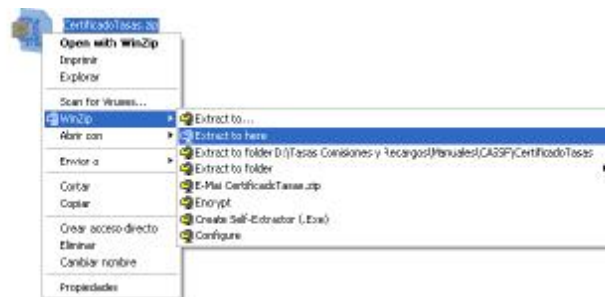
CertificadoTasas.zip

Open with WinZip
Imprimir
Explorar

Scan for Viruses...

WinZip
Abrir con

Enviar a

Cortar
Copiar

Crear acceso directo
Eliminar
Cambiar nombre

Propiedades

Extract to...
Extract to here
Extract to folder D:\Tasas Comisiones y Recargos\Manuales\CA3SF\CertificadoTasas
Extract to folder
E-Mail CertificadoTasas.zip
Encrypt
Create Self-Extractor (.Exe)
Configure